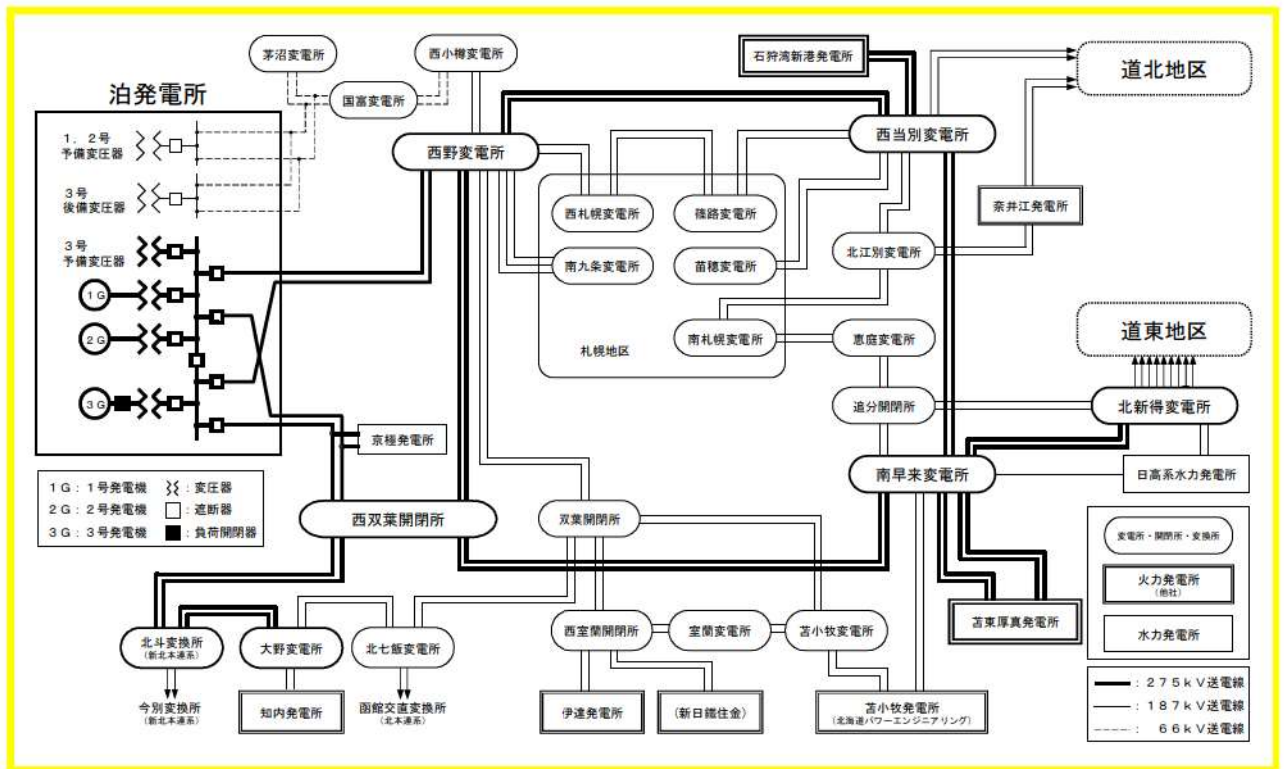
泊発電所

1，2号
予備変圧器

3号
後備変圧器

3号
予備変圧器

1G

2G

3G

1G：1号発電機　⌇⌇：変圧器
2G：2号発電機　□：遮断器
3G：3号発電機　■：負荷開閉器

茅沼変電所
国富変電所
西小樽変電所
西野変電所
石狩湾新港発電所
道北地区
西当別変電所
奈井江発電所
西札幌変電所
篠路変電所
南九条変電所
苗穂変電所
北江別変電所
南札幌変電所
恵庭変電所
札幌地区
道東地区
追分開閉所
北新得変電所
京極発電所
南早来変電所
日高系水力発電所
西双葉開閉所
双葉開閉所
苫東厚真発電所
北斗変換所
(新北本連系)
大野変電所
北七飯変電所
西室蘭開閉所
室蘭変電所
苫小牧変電所
今別変換所
(新北本連系)
知内発電所
函館交直変換所
(北本連系)
伊達発電所
(新日鐵住金)
苫小牧発電所
(北海道パワーエンジニアリング)

変電所・開閉所・変換所
火力発電所
(他社)
水力発電所

：275kV送電線
：187kV送電線
：66kV送電線